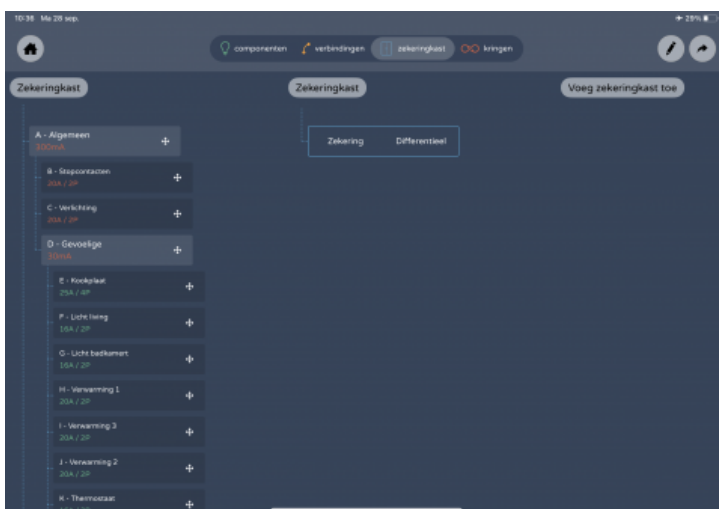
10:38 Ma 28 sep.

25%

componenten verbindingen zekeringkast kringen

Zekeringkast

Zekeringkast

Voeg zekeringkast toe

Zekering Differentieel

A - Algemeen
300mA

B - Stopcontacten
20A / 2P

C - Verlichting
20A / 2P

D - Gevoelige
30mA

E - Kookplaat
25A / 4P

F - Licht living
16A / 2P

G - Licht badkamer
16A / 2P

H - Verwarming 1
20A / 2P

I - Verwarming 3
20A / 2P

J - Verwarming 2
20A / 2P

K - Thermostaat
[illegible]